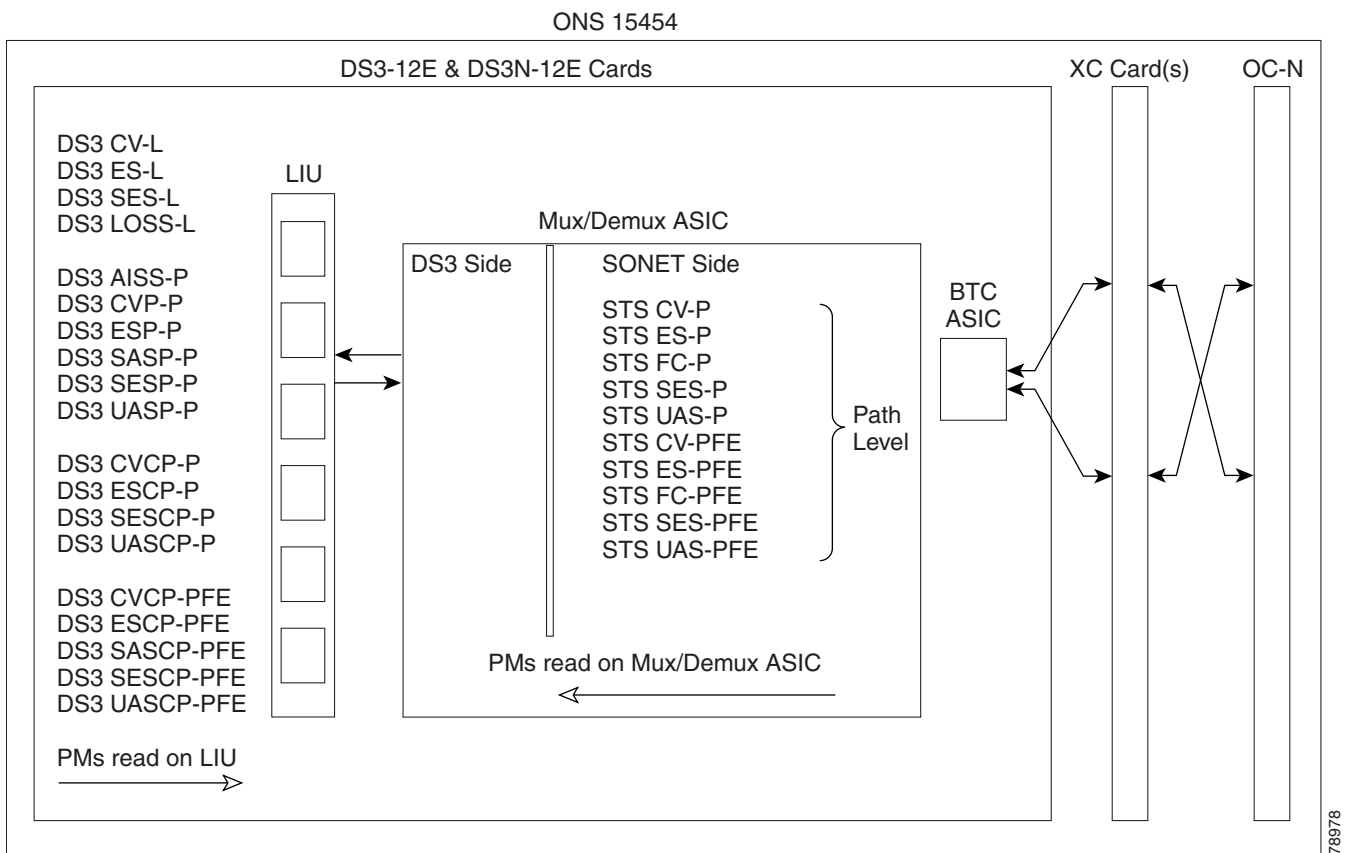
ONS 15454

DS3-12E & DS3N-12E Cards

XC Card(s)

OC-N

DS3 CV-L
DS3 ES-L
DS3 SES-L
DS3 LOSS-L

DS3 AISS-P
DS3 CVP-P
DS3 ESP-P
DS3 SASP-P
DS3 SESP-P
DS3 UASP-P

DS3 CVCP-P
DS3 ESCP-P
DS3 SESCP-P
DS3 UASCP-P

DS3 CVCP-PFE
DS3 ESCP-PFE
DS3 SASCP-PFE
DS3 SESCP-PFE
DS3 UASCP-PFE

PMs read on LIU

LIU

Mux/Demux ASIC

DS3 Side

SONET Side

STS CV-P
STS ES-P
STS FC-P
STS SES-P
STS UAS-P
STS CV-PFE
STS ES-PFE
STS FC-PFE
STS SES-PFE
STS UAS-PFE

Path Level

PMs read on Mux/Demux ASIC

BTC ASIC

78978